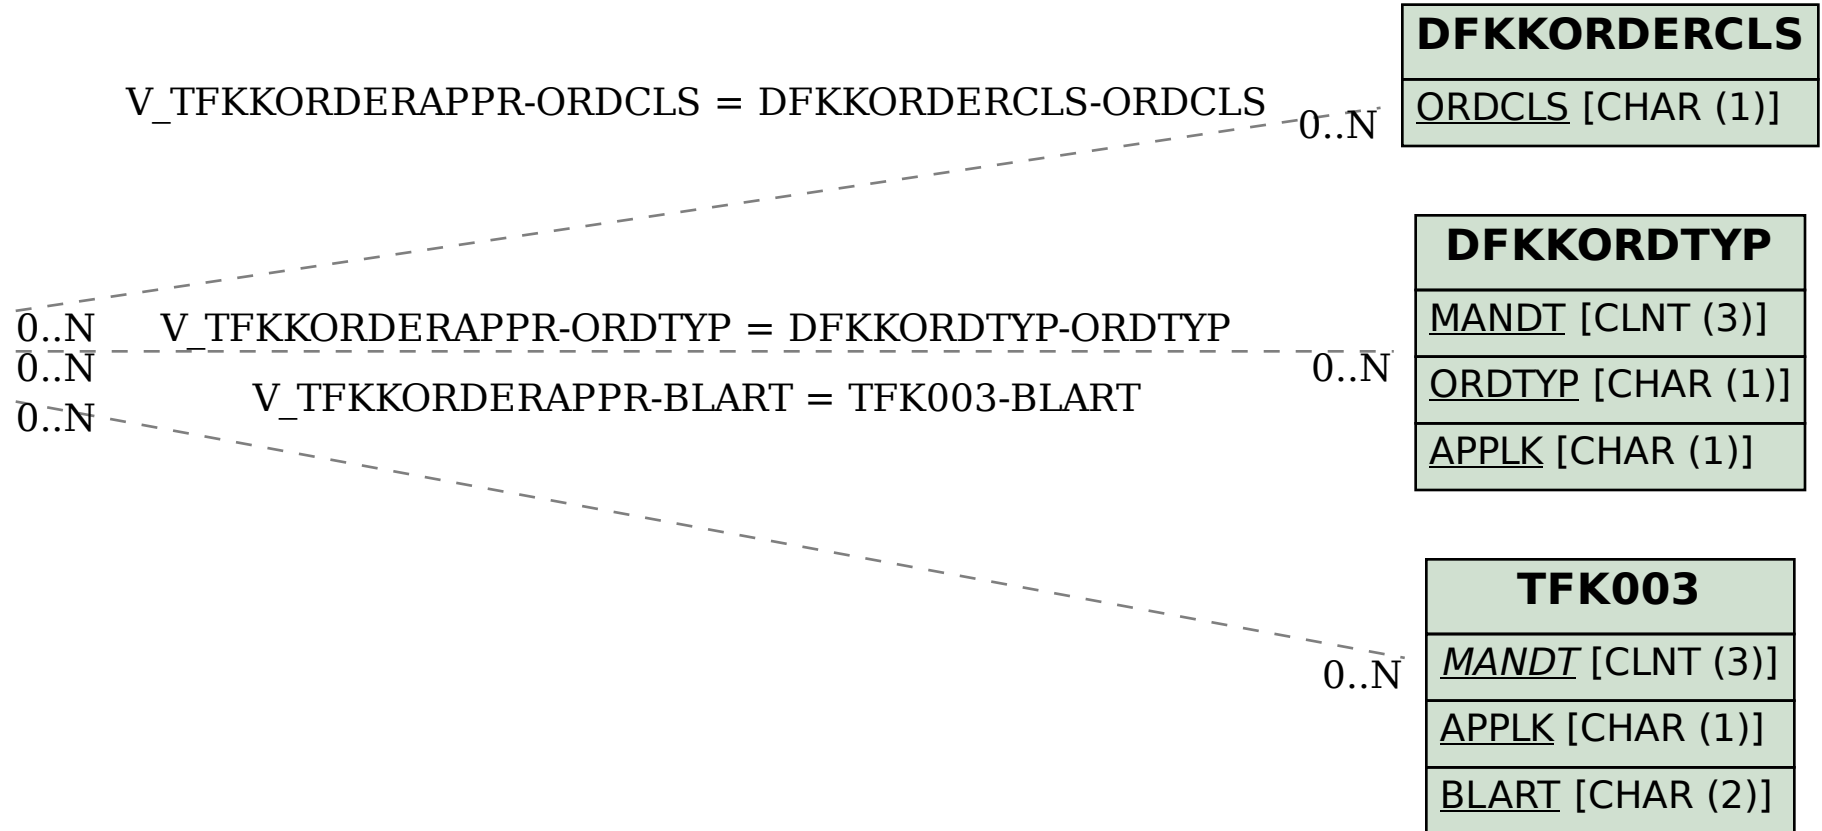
DFKKORDERCLS
ORDCLS [CHAR (1)]

V_TFKKORDERAPPR-ORDCLS = DFKKORDERCLS-ORDCLS
0..N

DFKKORDTYP
MANDT [CLNT (3)]
ORDTYP [CHAR (1)]
APPLK [CHAR (1)]

0..N
V_TFKKORDERAPPR-ORDTYP = DFKKORDTYP-ORDTYP
0..N
0..N
V_TFKKORDERAPPR-BLART = TFK003-BLART
0..N

TFK003
MANDT [CLNT (3)]
APPLK [CHAR (1)]
BLART [CHAR (2)]

0..N